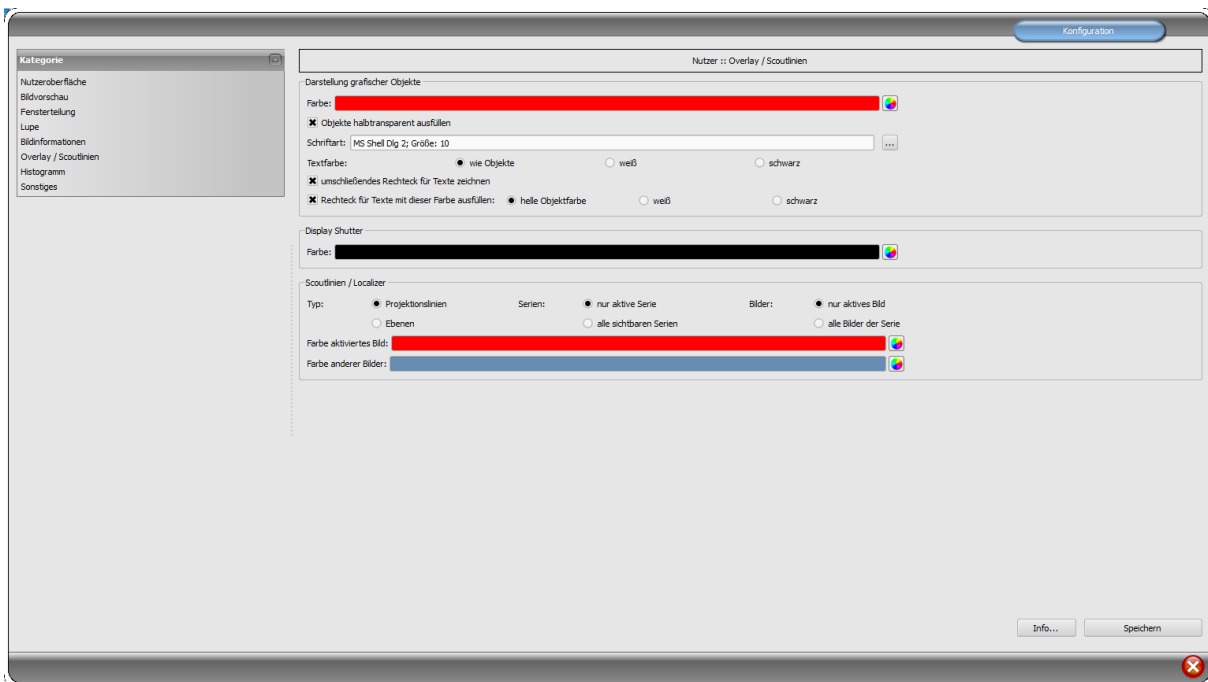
Konfiguration

Kategorie

Nutzeroberfläche
Bildvorschau
Fensterteilung
Lupe
Bildinformationen
Overlay / Scoutlinien
Histogramm
Sonstiges

Nutzer :: Overlay / Scoutlinien

Darstellung grafischer Objekte

Farbe:

Objekte halbtransparent ausfüllen

Schriftart: MS Shell Dlg 2; Größe: 10 ...

Textfarbe: wie Objekte weiß schwarz

umschließendes Rechteck für Texte zeichnen

Rechteck für Texte mit dieser Farbe ausfüllen: helle Objektfarbe weiß schwarz

Display Shutter

Farbe:

Scoutlinien / Localizer

Typ: Projektionslinien Serien: nur aktive Serie Bilder: nur aktives Bild

Ebenen alle sichtbaren Serien alle Bilder der Serie

Farbe aktiviertes Bild:

Farbe anderer Bilder:

Info...

Speichern